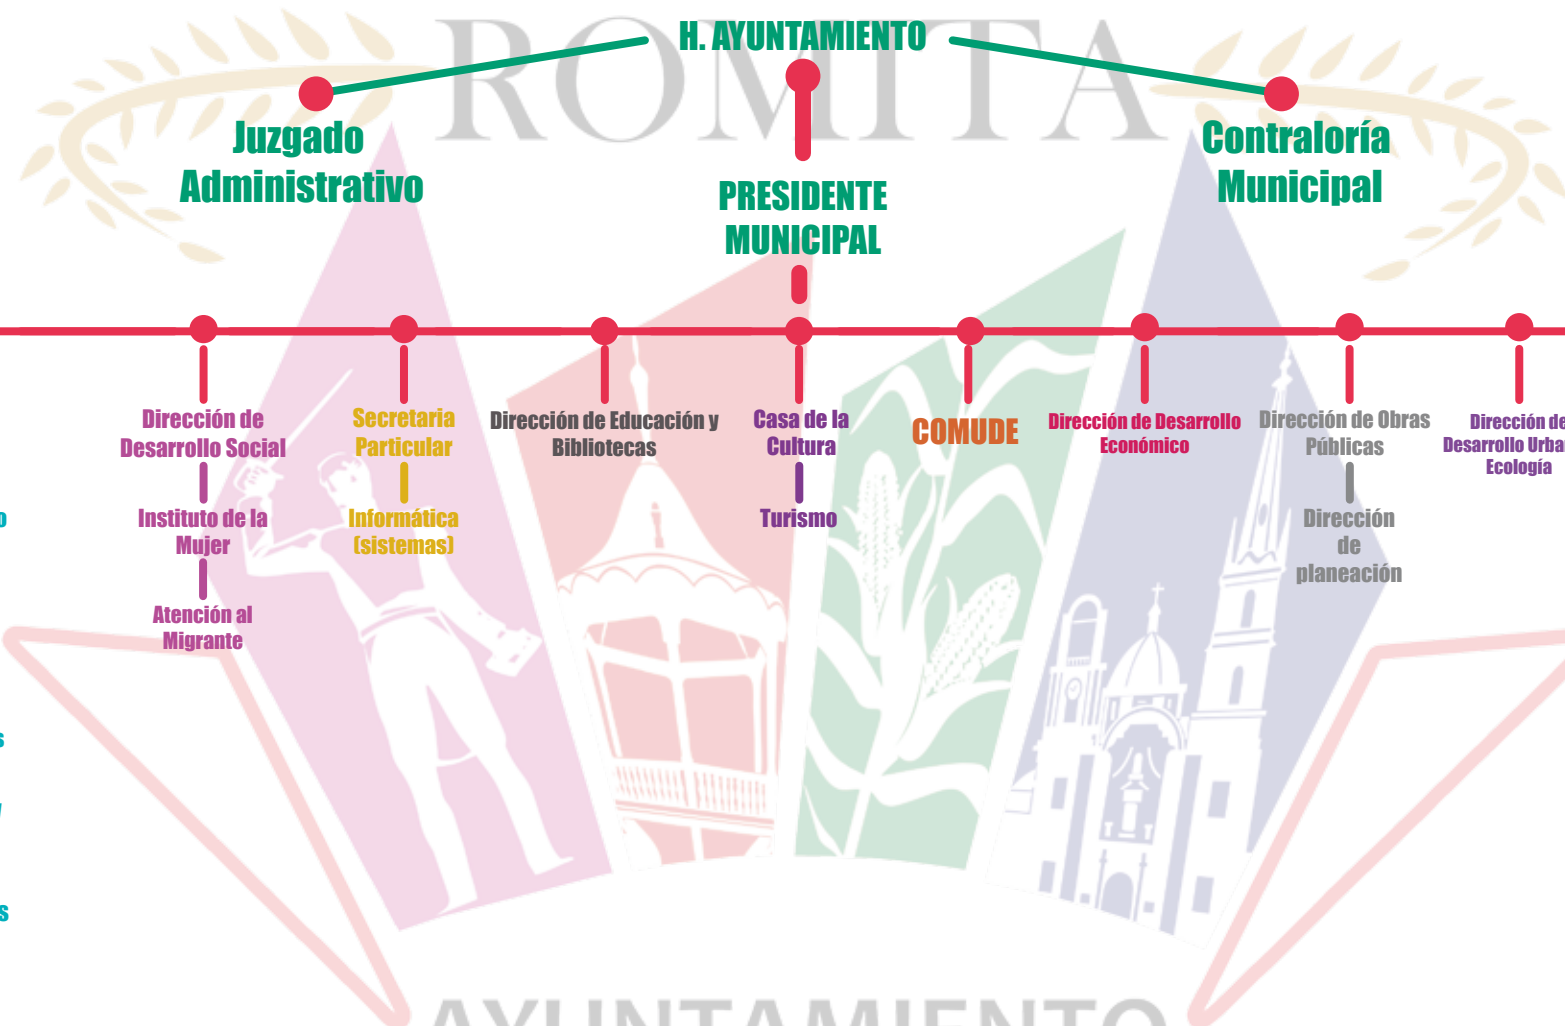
ROMITA

H. AYUNTAMIENTO

Juzgado Administrativo

Contraloría Municipal

PRESIDENTE MUNICIPAL

Dirección de Desarrollo Social

Instituto de la Mujer

Atención al Migrante

Secretaria Particular

Informática (sistemas)

Dirección de Educación y Bibliotecas

Casa de la Cultura

Turismo

COMUDE

Dirección de Desarrollo Económico

Dirección de Obras Públicas

Dirección de planeación

Dirección de Desarrollo Urba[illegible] Ecología

AYUNTAMIENTO